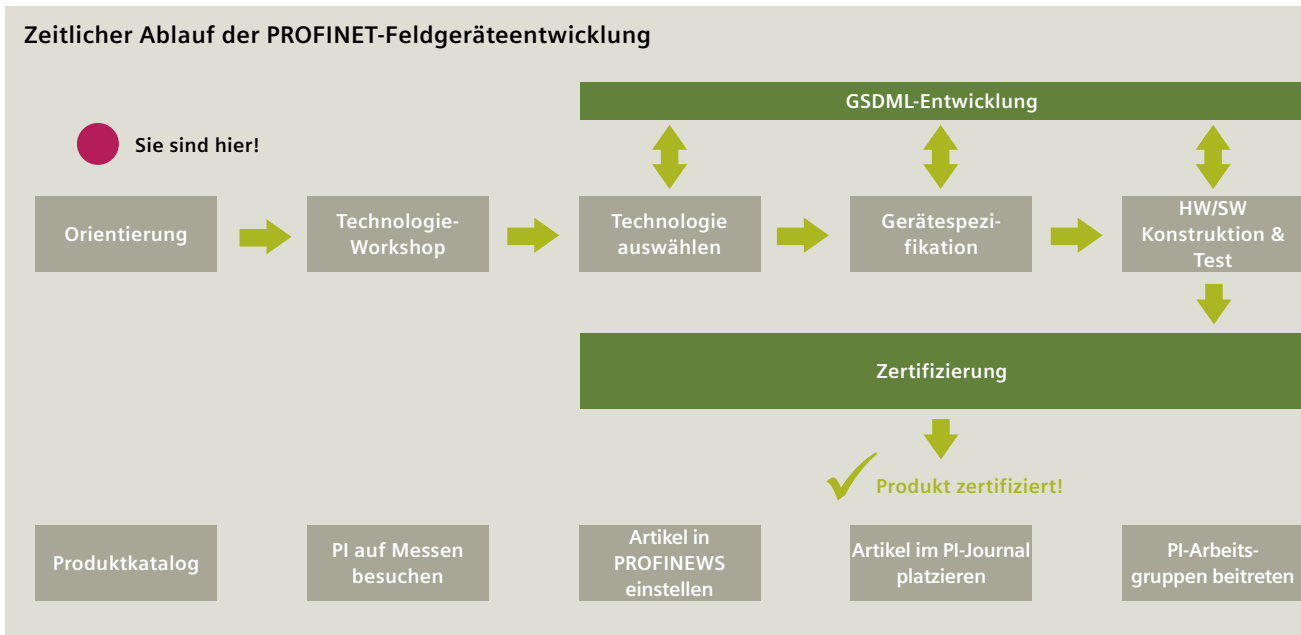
Zeitlicher Ablauf der PROFINET-Feldgeräteentwicklung

Sie sind hier!

GSDML-Entwicklung

Orientierung

Technologie-Workshop

Technologie auswählen

Gerätespezifikation

HW/SW Konstruktion & Test

Zertifizierung

Produkt zertifiziert!

Produktkatalog

PI auf Messen besuchen

Artikel in PROFINEWS einstellen

Artikel im PI-Journal platzieren

PI-Arbeitsgruppen beitreten